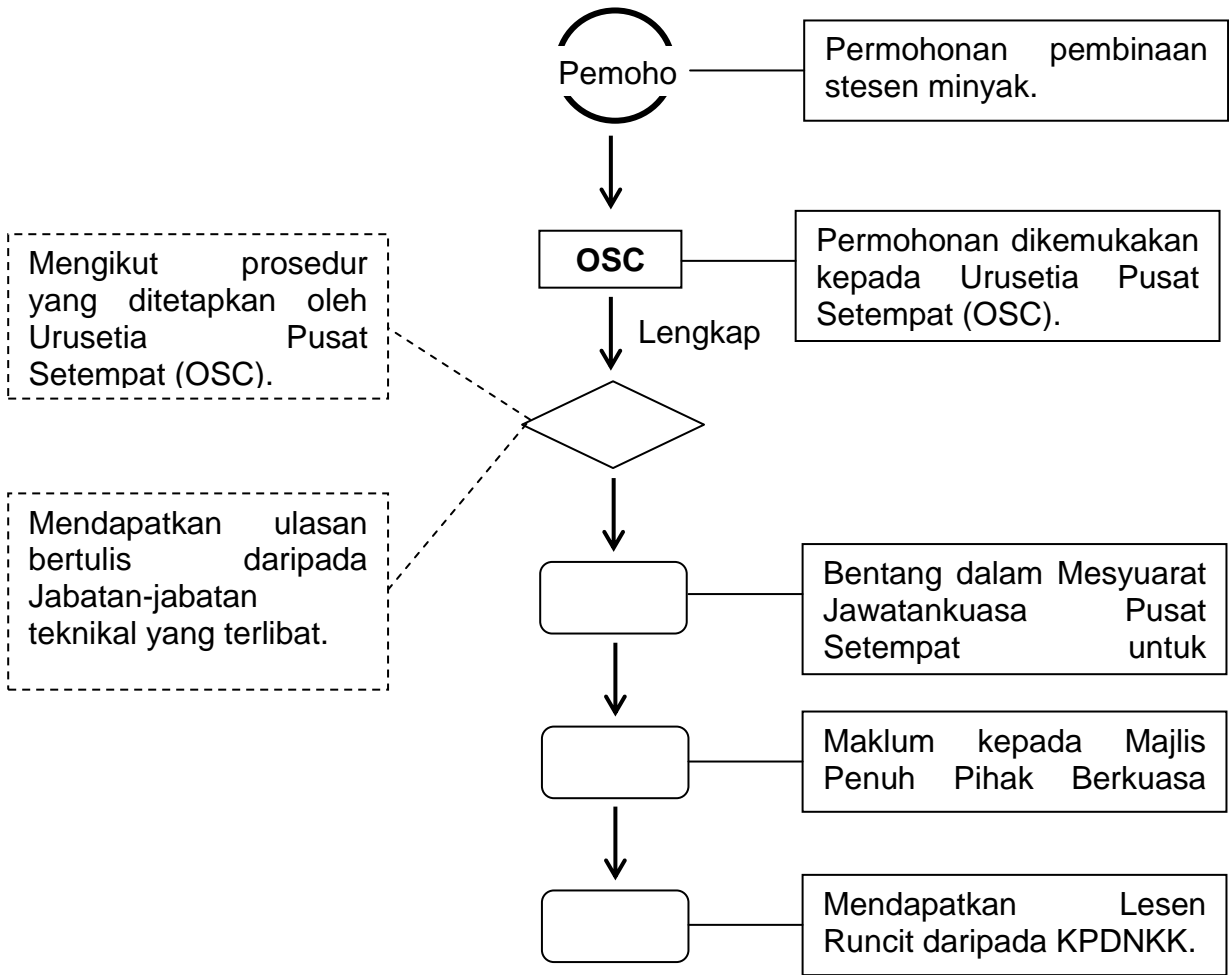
Pemoho

Permohonan pembinaan stesen minyak.

OSC

Permohonan dikemukakan kepada Urusetia Pusat Setempat (OSC).

Mengikut prosedur yang ditetapkan oleh Urusetia Pusat Setempat (OSC).

Lengkap

Mendapatkan ulasan bertulis daripada Jabatan-jabatan teknikal yang terlibat.

Bentang dalam Mesyuarat Jawatankuasa Pusat Setempat untuk

Maklum kepada Majlis Penuh Pihak Berkuasa

Mendapatkan Lesen Runcit daripada KPDNKK.